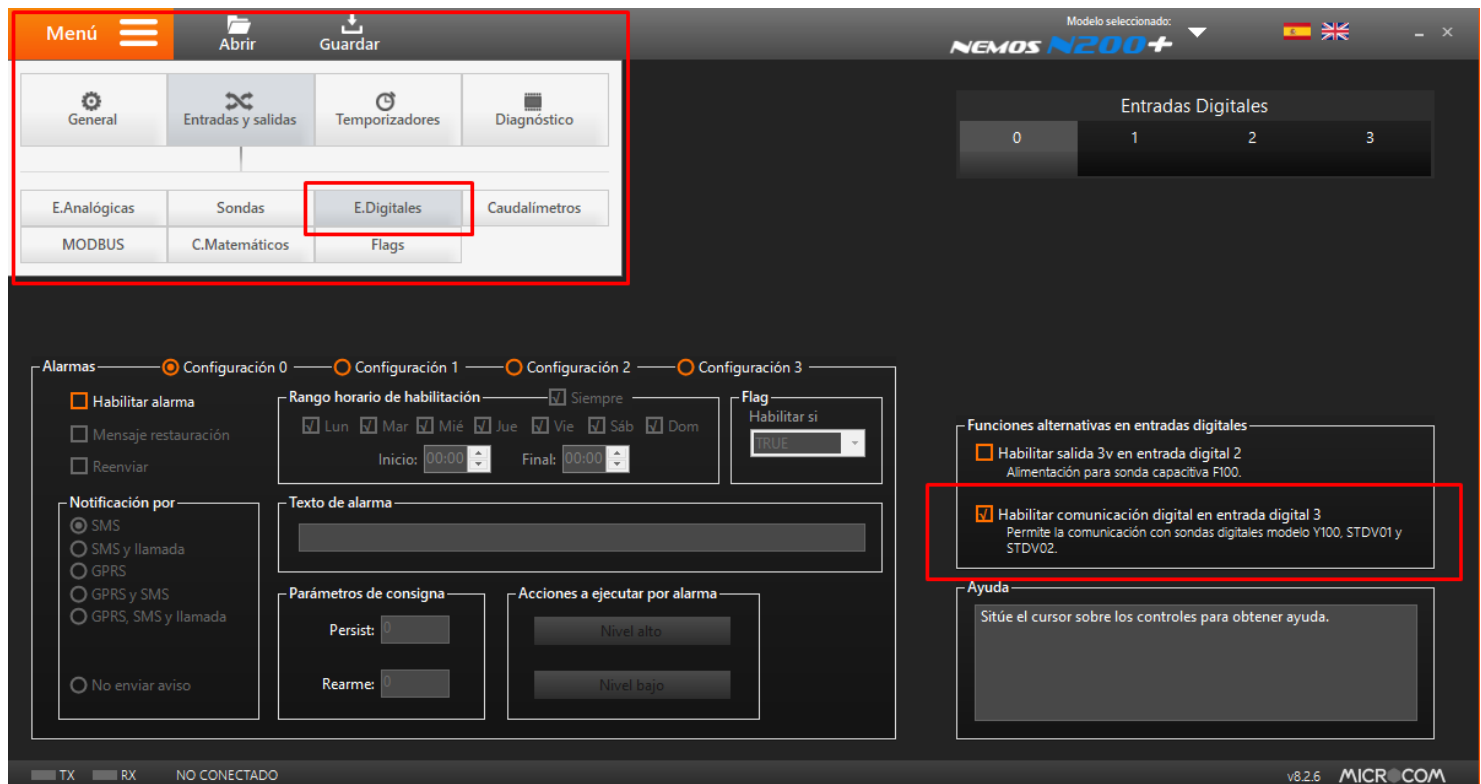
Menú

Abrir

Guardar

Modelo seleccionado:

NEMOS N200+

General

Entradas y salidas

Temporizadores

Diagnóstico

E.Analógicas

Sondas

E.Digitales

Caudalímetros

MODBUS

C.Matemáticos

Flags

Entradas Digitales

| 0 | 1 | 2 | 3 |
|---|---|---|---|

Alarmas

Configuración 0

Configuración 1

Configuración 2

Configuración 3

Habilitar alarma

Mensaje restauración

Reenviar

Rango horario de habilitación

Siempre

Lun Mar Mié Jue Vie Sáb Dom

Inicio: 00:00

Final: 00:00

Flag

Habilitar si

TRUE

Notificación por

SMS

SMS y llamada

GPRS

GPRS y SMS

GPRS, SMS y llamada

No enviar aviso

Texto de alarma

Parámetros de consigna

Persist: 0

Rearme: 0

Acciones a ejecutar por alarma

Nivel alto

Nivel bajo

Funciones alternativas en entradas digitales

Habilitar salida 3v en entrada digital 2
Alimentación para sonda capacitiva F100.

Habilitar comunicación digital en entrada digital 3
Permite la comunicación con sondas digitales modelo Y100, STDV01 y STDV02.

Ayuda

Sitúe el cursor sobre los controles para obtener ayuda.

TX RX NO CONECTADO

v8.2.6 MICROCOM